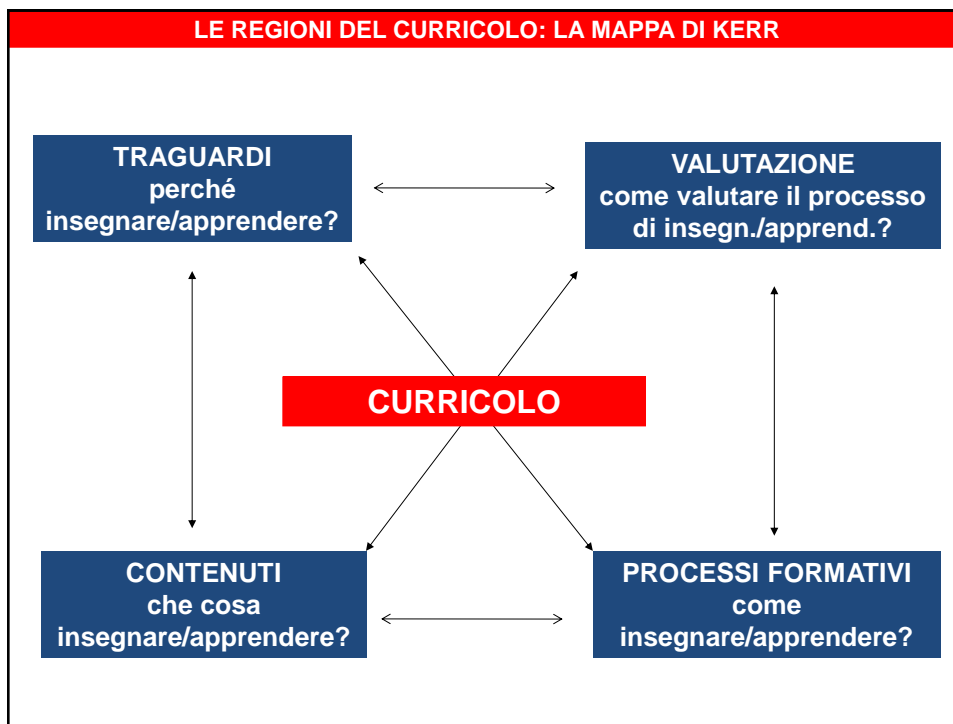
LE REGIONI DEL CURRICOLO: LA MAPPA DI KERR

TRAGUARDI
perché
insegnare/apprendere?

VALUTAZIONE
come valutare il processo
di insegn./apprend.?

CURRICOLO

CONTENUTI
che cosa
insegnare/apprendere?

PROCESSI FORMATIVI
come
insegnare/apprendere?